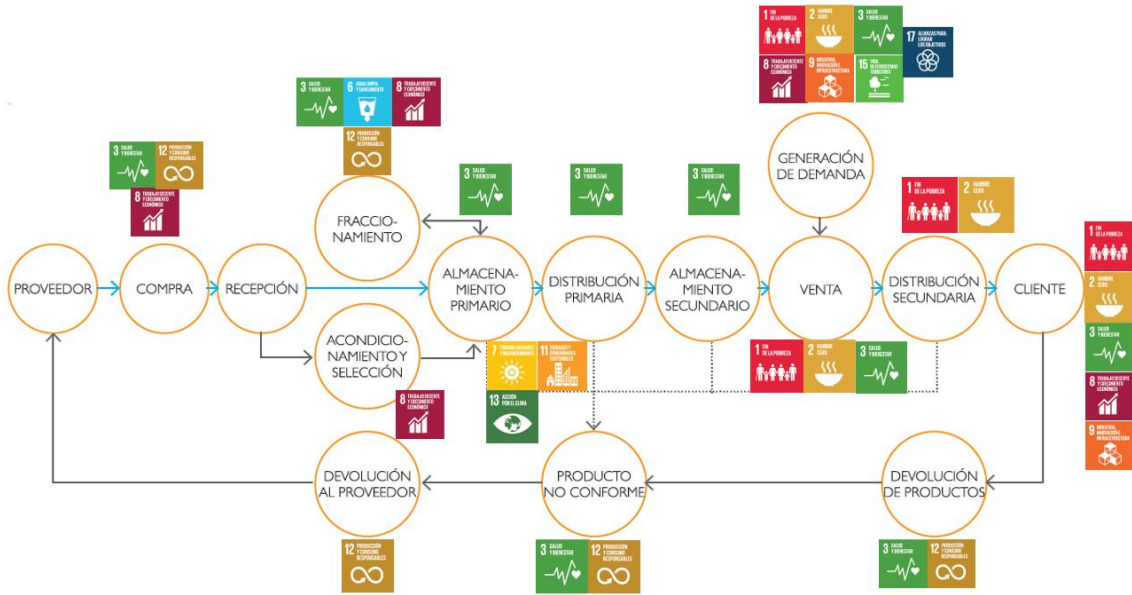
1 FIN DE LA POBREZA
2 HAMBRE CERO
3 SALUD Y BIENESTAR
17 ALIANZAS PARA LOGRAR LOS OBJETIVOS
8 TRABAJO DECENTE Y CRECIMIENTO ECONÓMICO
9 INDUSTRIA, INNOVACIÓN E INFRAESTRUCTURA
15 VIDA DE ECOSISTEMAS TERRESTRES

3 SALUD Y BIENESTAR
6 AGUA LIMPIA Y SANEAMIENTO
8 TRABAJO DECENTE Y CRECIMIENTO ECONÓMICO
12 PRODUCCIÓN Y CONSUMO RESPONSABLES

3 SALUD Y BIENESTAR
12 PRODUCCIÓN Y CONSUMO RESPONSABLES
8 TRABAJO DECENTE Y CRECIMIENTO ECONÓMICO

3 SALUD Y BIENESTAR
3 SALUD Y BIENESTAR
3 SALUD Y BIENESTAR

GENERACIÓN DE DEMANDA

1 FIN DE LA POBREZA
2 HAMBRE CERO

FRACCIONAMIENTO

PROVEEDOR
COMPRA
RECEPCIÓN
ALMACENAMIENTO PRIMARIO
DISTRIBUCIÓN PRIMARIA
ALMACENAMIENTO SECUNDARIO
VENTA
DISTRIBUCIÓN SECUNDARIA
CLIENTE

1 FIN DE LA POBREZA
2 HAMBRE CERO
3 SALUD Y BIENESTAR
8 TRABAJO DECENTE Y CRECIMIENTO ECONÓMICO
9 INDUSTRIA, INNOVACIÓN E INFRAESTRUCTURA

ACONDICIONAMIENTO Y SELECCIÓN

7 ENERGÍA ASEQUIBLE Y NO CONTAMINANTE
11 CIUDADES Y COMUNIDADES SOSTENIBLES
13 ACCIÓN POR EL CLIMA

1 FIN DE LA POBREZA
2 HAMBRE CERO
3 SALUD Y BIENESTAR

8 TRABAJO DECENTE Y CRECIMIENTO ECONÓMICO

DEVOLUCIÓN AL PROVEEDOR
PRODUCTO NO CONFORME
DEVOLUCIÓN DE PRODUCTOS

12 PRODUCCIÓN Y CONSUMO RESPONSABLES
3 SALUD Y BIENESTAR
12 PRODUCCIÓN Y CONSUMO RESPONSABLES
3 SALUD Y BIENESTAR
12 PRODUCCIÓN Y CONSUMO RESPONSABLES